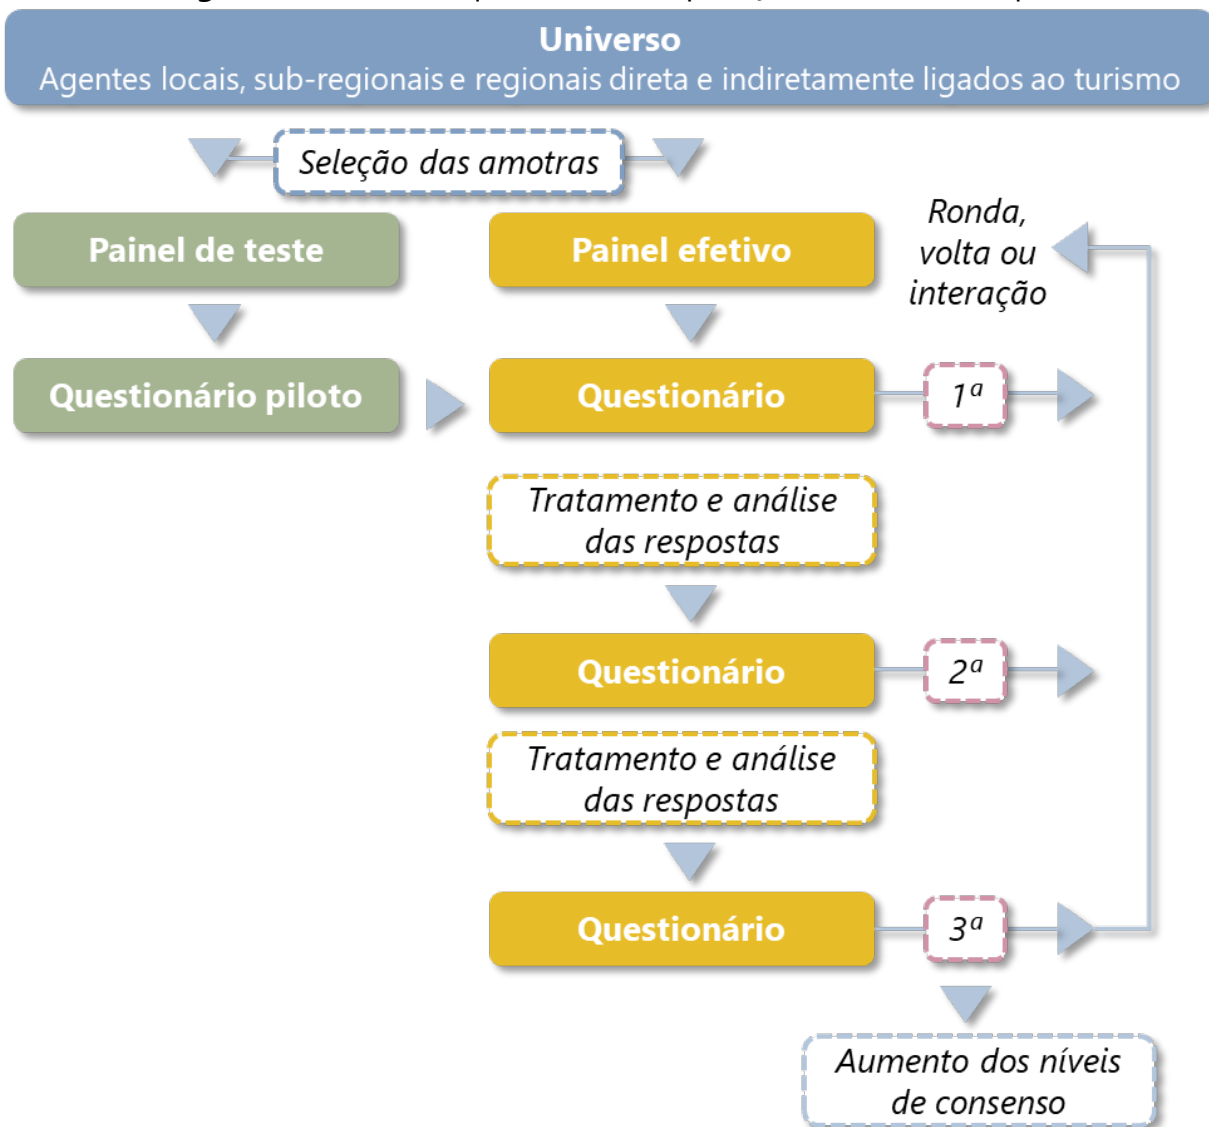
Universo
Agentes locais, sub-regionais e regionais direta e indiretamente ligados ao turismo

Seleção das amostras

Painel de teste

Painel efetivo

Ronda, volta ou interação

Questionário piloto

Questionário

$1^a$

Tratamento e análise das respostas

Questionário

$2^a$

Tratamento e análise das respostas

Questionário

$3^a$

Aumento dos níveis de consenso